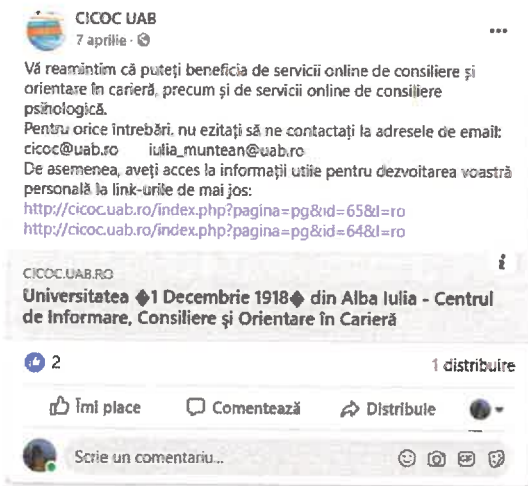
CICOC UAB
7 aprilie · 

Vă reamintim că puteți beneficia de servicii online de consiliere și orientare în carieră, precum și de servicii online de consiliere psihologică.
Pentru orice întrebări, nu ezitați să ne contactați la adresele de email: cicoc@uab.ro iulia_muntean@uab.ro
De asemenea, aveți acces la informații utile pentru dezvoltarea voastră personală la link-urile de mai jos:
http://cicoc.uab.ro/index.php?pagina=pg&id=65&l=ro
http://cicoc.uab.ro/index.php?pagina=pg&id=64&l=ro

CICOC.UAB.RO
Universitatea ◆1 Decembrie 1918◆ din Alba Iulia - Centrul de Informare, Consiliere și Orientare în Carieră

2
1 distribuire

Îmi place
Comentează
Distribuie

Scrie un comentariu...